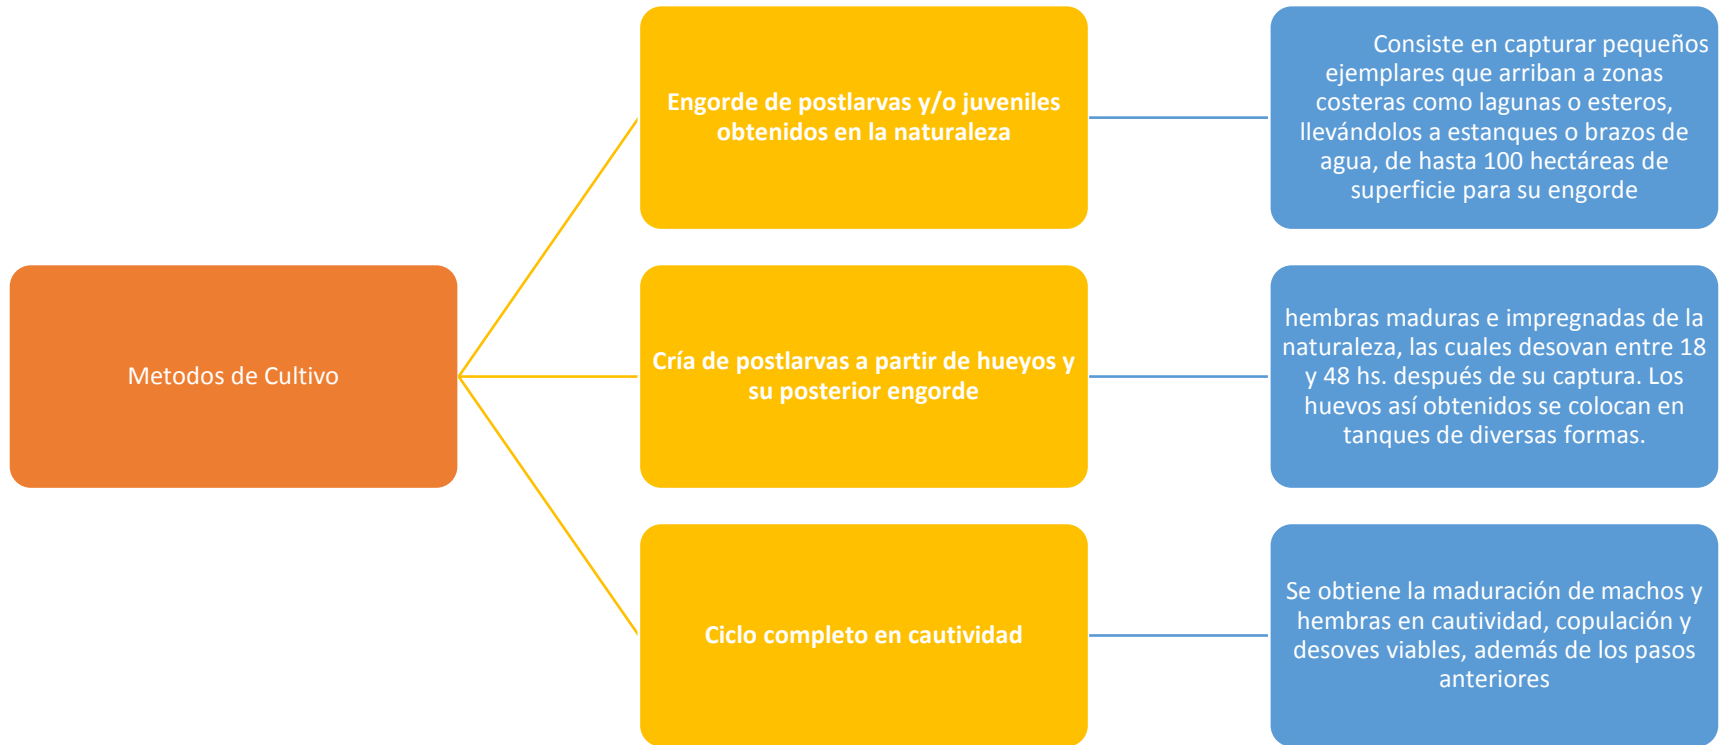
Metodos de Cultivo

Engorde de postlarvas y/o juveniles obtenidos en la naturaleza

Consiste en capturar pequeños ejemplares que arriban a zonas costeras como lagunas o esteros, llevándolos a estanques o brazos de agua, de hasta 100 hectáreas de superficie para su engorde

Cría de postlarvas a partir de hueyos y su posterior engorde

hembras maduras e impregnadas de la naturaleza, las cuales desovan entre 18 y 48 hs. después de su captura. Los huevos así obtenidos se colocan en tanques de diversas formas.

Ciclo completo en cautividad

Se obtiene la maduración de machos y hembras en cautividad, copulación y desoves viables, además de los pasos anteriores